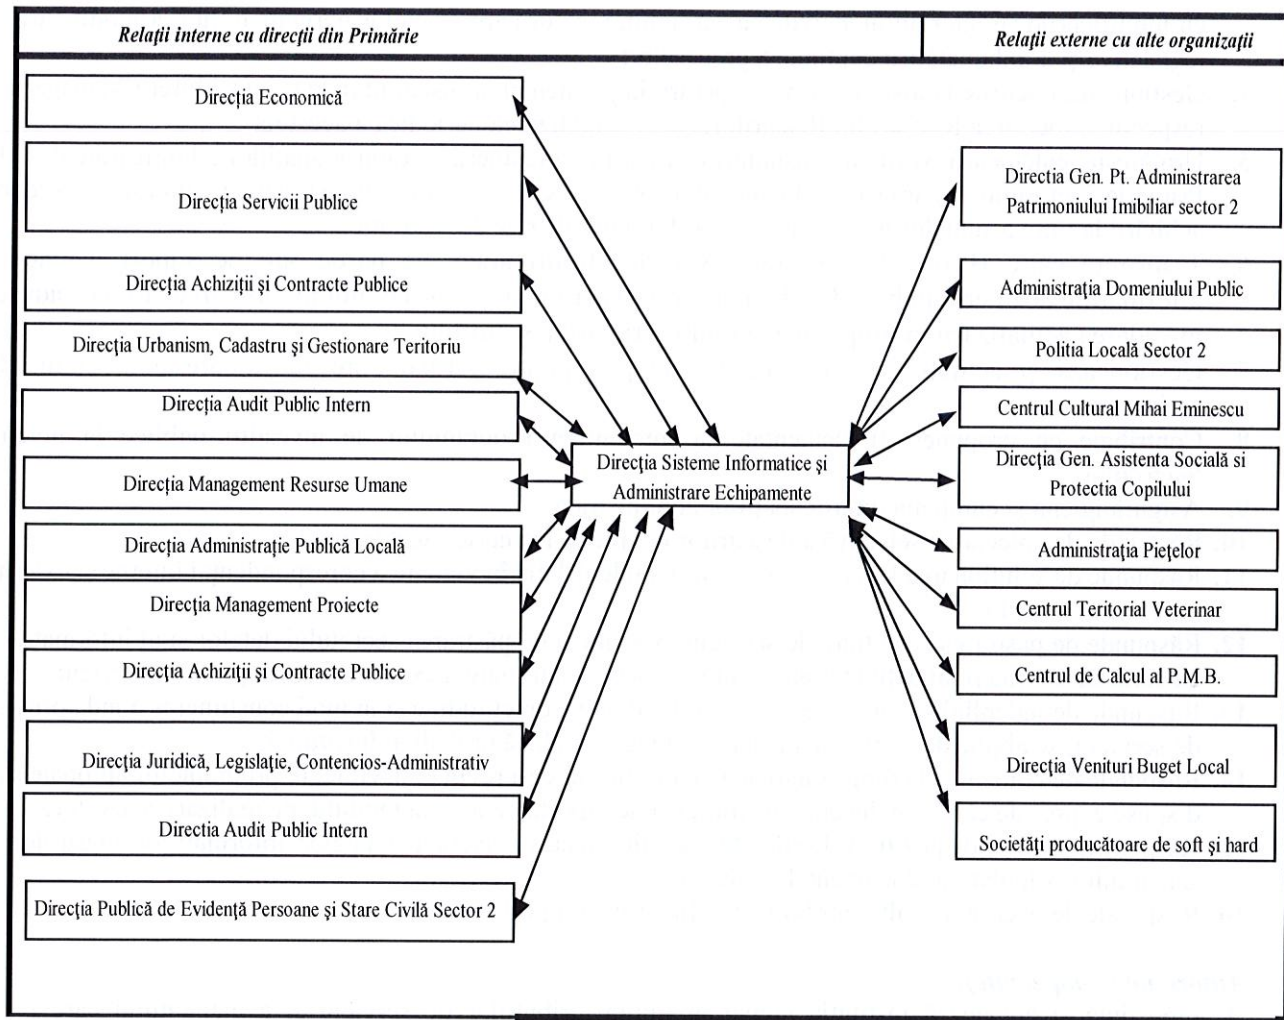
Relaţii interne cu direcţii din Primărie

Relaţii externe cu alte organizaţii

Direcţia Economică

Direcţia Servicii Publice

Direcţia Achiziţii şi Contracte Publice

Direcţia Urbanism, Cadastru şi Gestionare Teritoriu

Direcţia Audit Public Intern

Direcţia Management Resurse Umane

Direcţia Administraţie Publică Locală

Direcţia Management Proiecte

Direcţia Achiziţii şi Contracte Publice

Direcţia Juridică, Legislaţie, Contencios-Administrativ

Directia Audit Public Intern

Direcţia Publică de Evidenţă Persoane şi Stare Civilă Sector 2

Direcţia Sisteme Informatice şi Administrare Echipamente

Directia Gen. Pt. Administrarea Patrimoniului Imibiliar sector 2

Administraţia Domeniului Public

Politia Locală Sector 2

Centrul Cultural Mihai Eminescu

Direcţia Gen. Asistenta Socială si Protectia Copilului

Administraţia Pieţelor

Centrul Teritorial Veterinar

Centrul de Calcul al P.M.B.

Direcţia Venituri Buget Local

Societăţi producătoare de soft şi hard